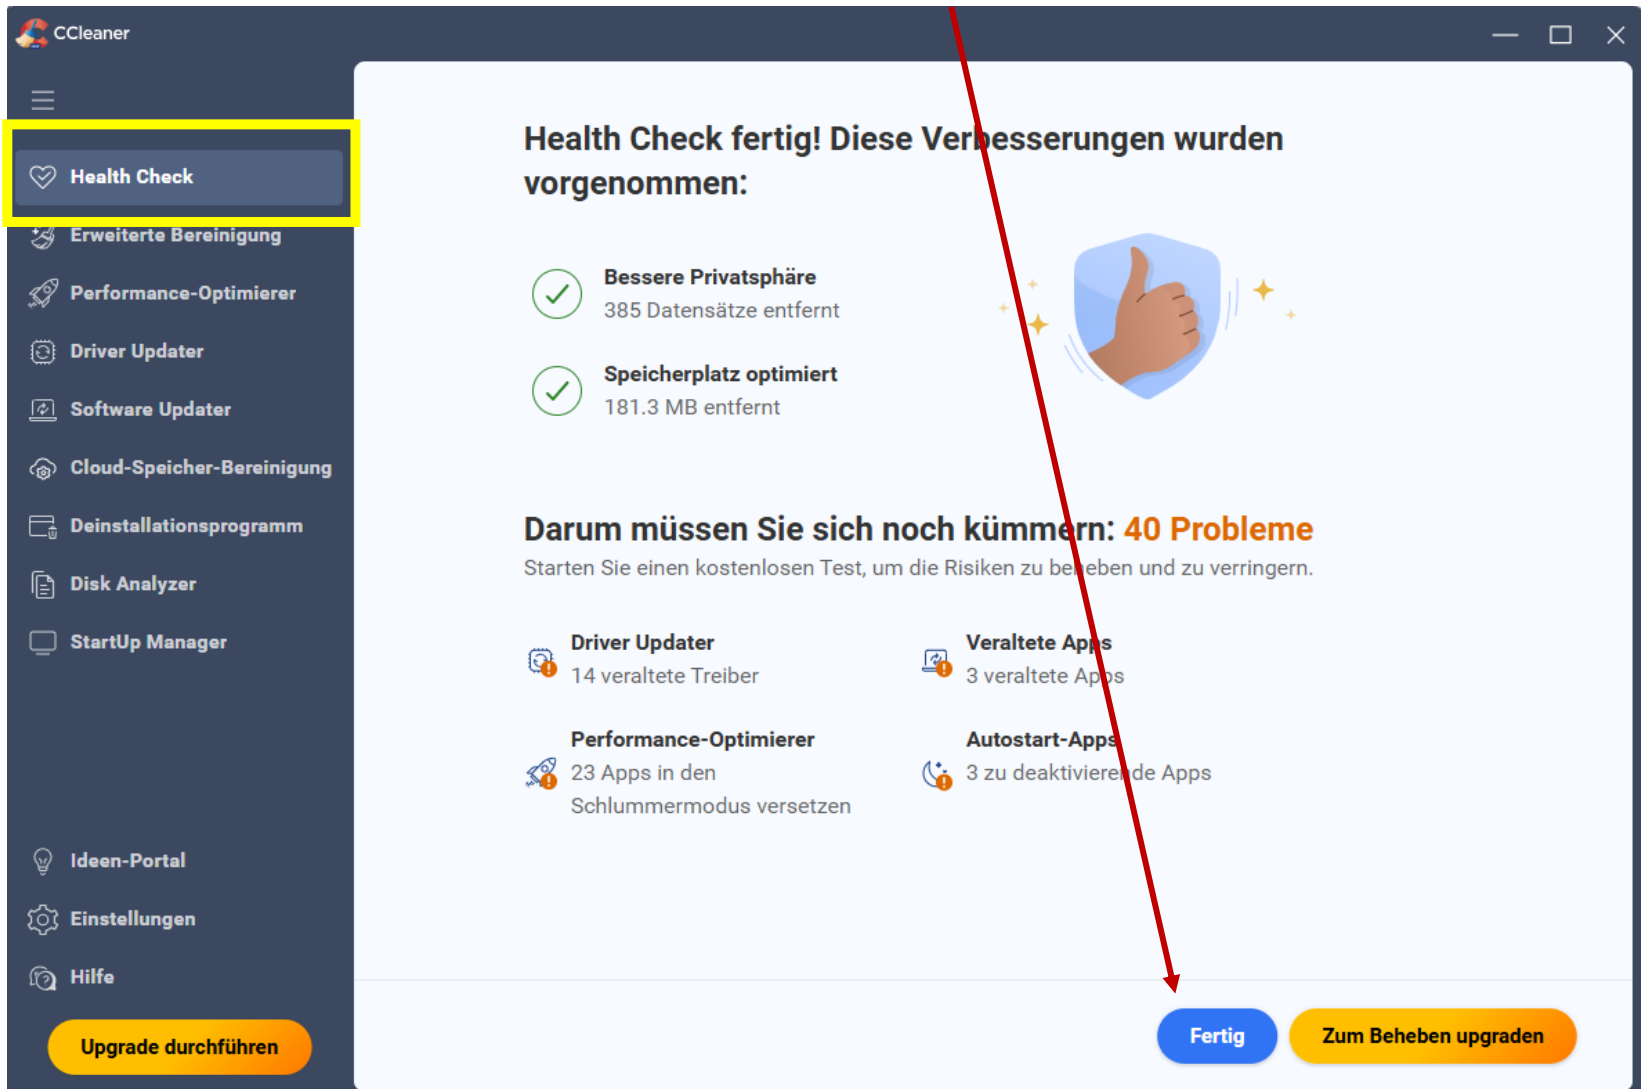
CCleaner

Health Check
Erweiterte Bereinigung
Performance-Optimierer
Driver Updater
Software Updater
Cloud-Speicher-Bereinigung
Deinstallationsprogramm
Disk Analyzer
StartUp Manager

Ideen-Portal
Einstellungen
Hilfe

Upgrade durchführen

Health Check fertig! Diese Verbesserungen wurden vorgenommen:

Bessere Privatsphäre
385 Datensätze entfernt

Speicherplatz optimiert
181.3 MB entfernt

Darum müssen Sie sich noch kümmern: 40 Probleme
Starten Sie einen kostenlosen Test, um die Risiken zu beheben und zu verringern.

Driver Updater
14 veraltete Treiber

Veraltete Apps
3 veraltete Apps

Performance-Optimierer
23 Apps in den Schlummermodus versetzen

Autostart-Apps
3 zu deaktivierende Apps

Fertig
Zum Beheben upgraden